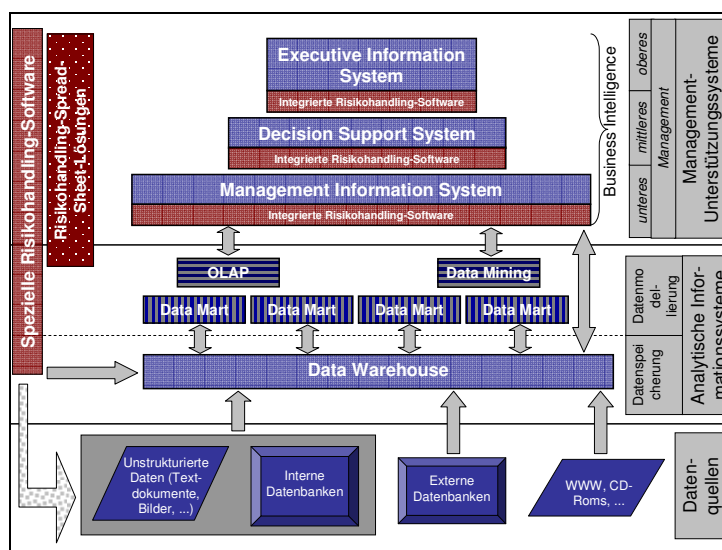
Spezielle Risikohandling-Software

Risikohandling-Spread-Sheet-Lösungen

Executive Information System

Integrierte Risikohandling-Software

Decision Support System

Integrierte Risikohandling-Software

Management Information System

Integrierte Risikohandling-Software

Business Intelligence

unteres mittleres oberes Management

Management-Unterstützungssysteme

OLAP

Data Mining

Data Mart

Data Mart

Data Mart

Data Mart

Datenmodellierung

Data Warehouse

Datenspeicherung

Analytische Informationssysteme

Unstrukturierte Daten (Textdokumente, Bilder, ...)

Interne Datenbanken

Externe Datenbanken

WWW, CD-Roms, ...

Datenquellen